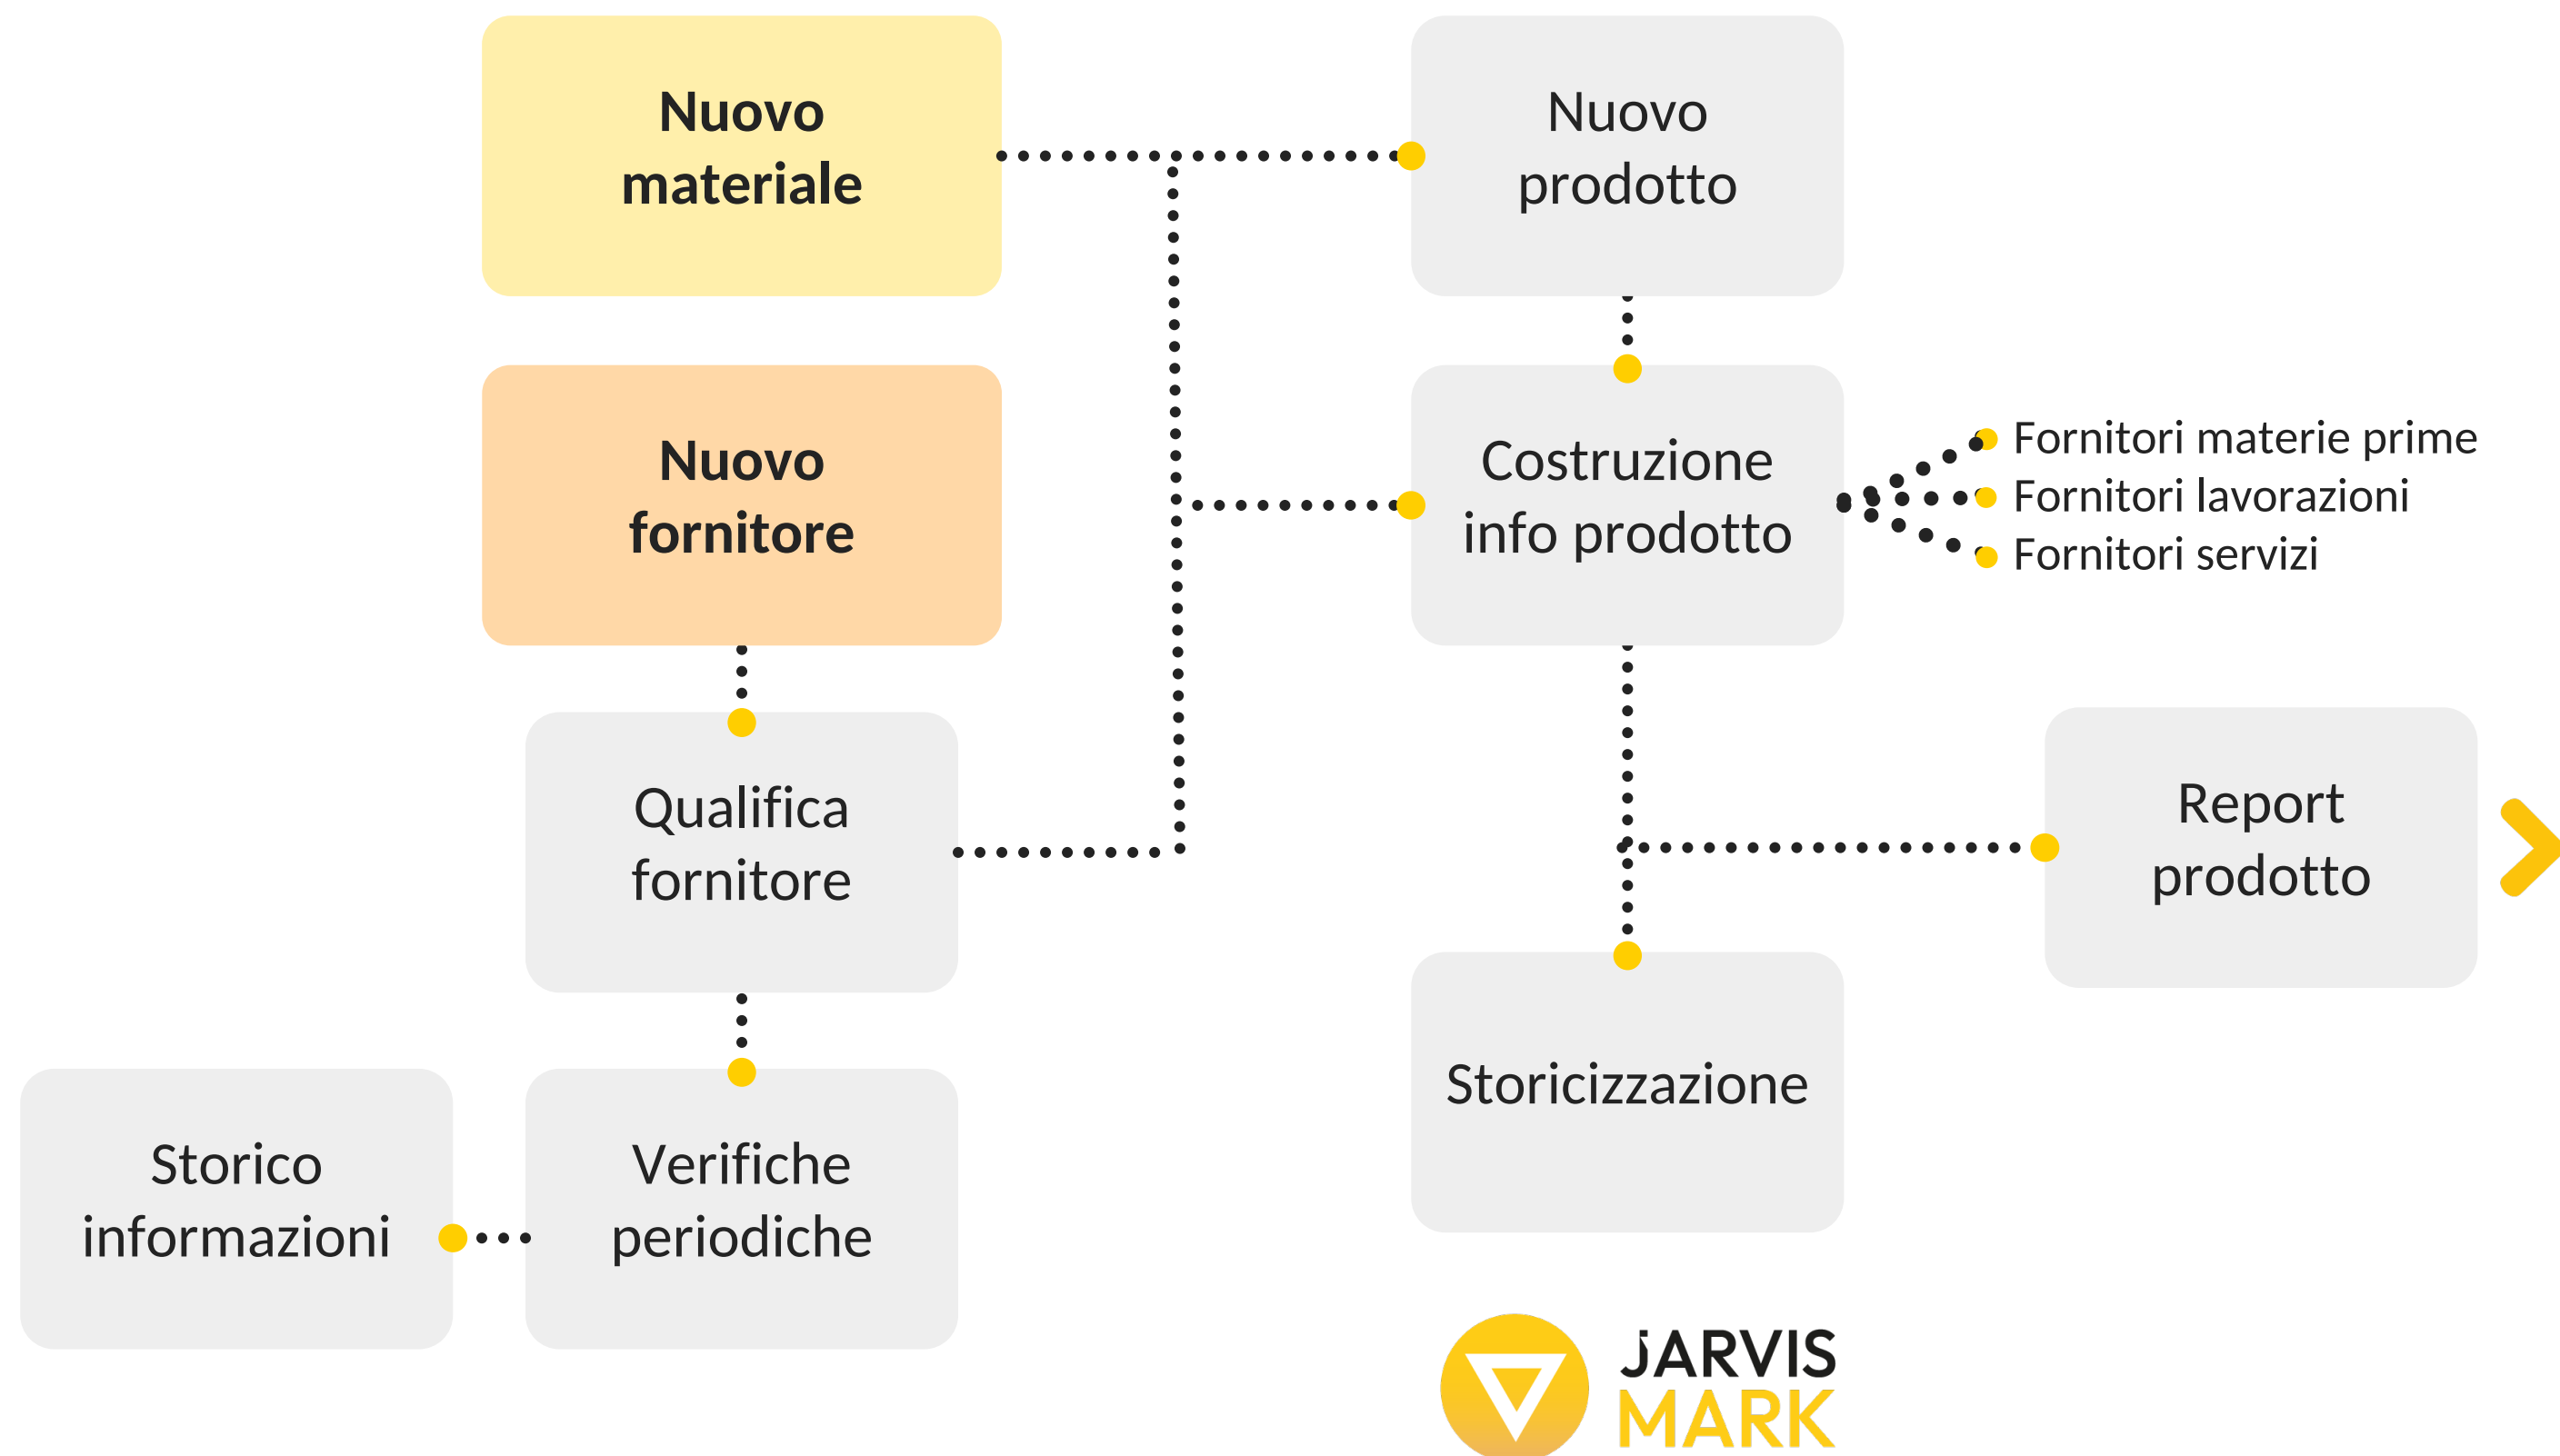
Nuovo materiale

Nuovo prodotto

Nuovo fornitore

Costruzione info prodotto

Fornitori materie prime
Fornitori lavorazioni
Fornitori servizi

Qualifica fornitore

Report prodotto

Storicizzazione

Storico informazioni

Verifiche periodiche

JARVIS MARK